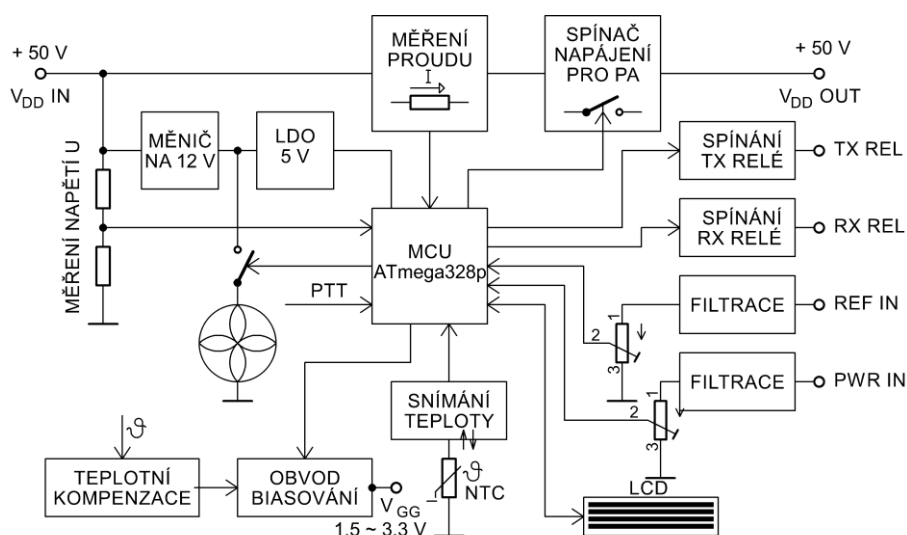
+ 50 V
$V_{DD}$ IN
MĚŘENÍ PROUDU
I
SPÍNAČ NAPÁJENÍ PRO PA
+ 50 V
$V_{DD}$ OUT
MĚNIČ NA 12 V
LDO 5 V
SPÍNÁNÍ TX RELÉ
TX REL
MĚŘENÍ NAPĚTÍ U
MCU ATmega328p
SPÍNÁNÍ RX RELÉ
RX REL
PTT
FILTRACE
REF IN
2
3
1
FILTRACE
PWR IN
1
2
3
SNÍMÁNÍ TEPLOTY
ϑ
TEPLOTNÍ KOMPENZACE
OBVOD BIASOVÁNÍ
$V_{GG}$
1.5 ~ 3.3 V
ϑ
NTC
LCD